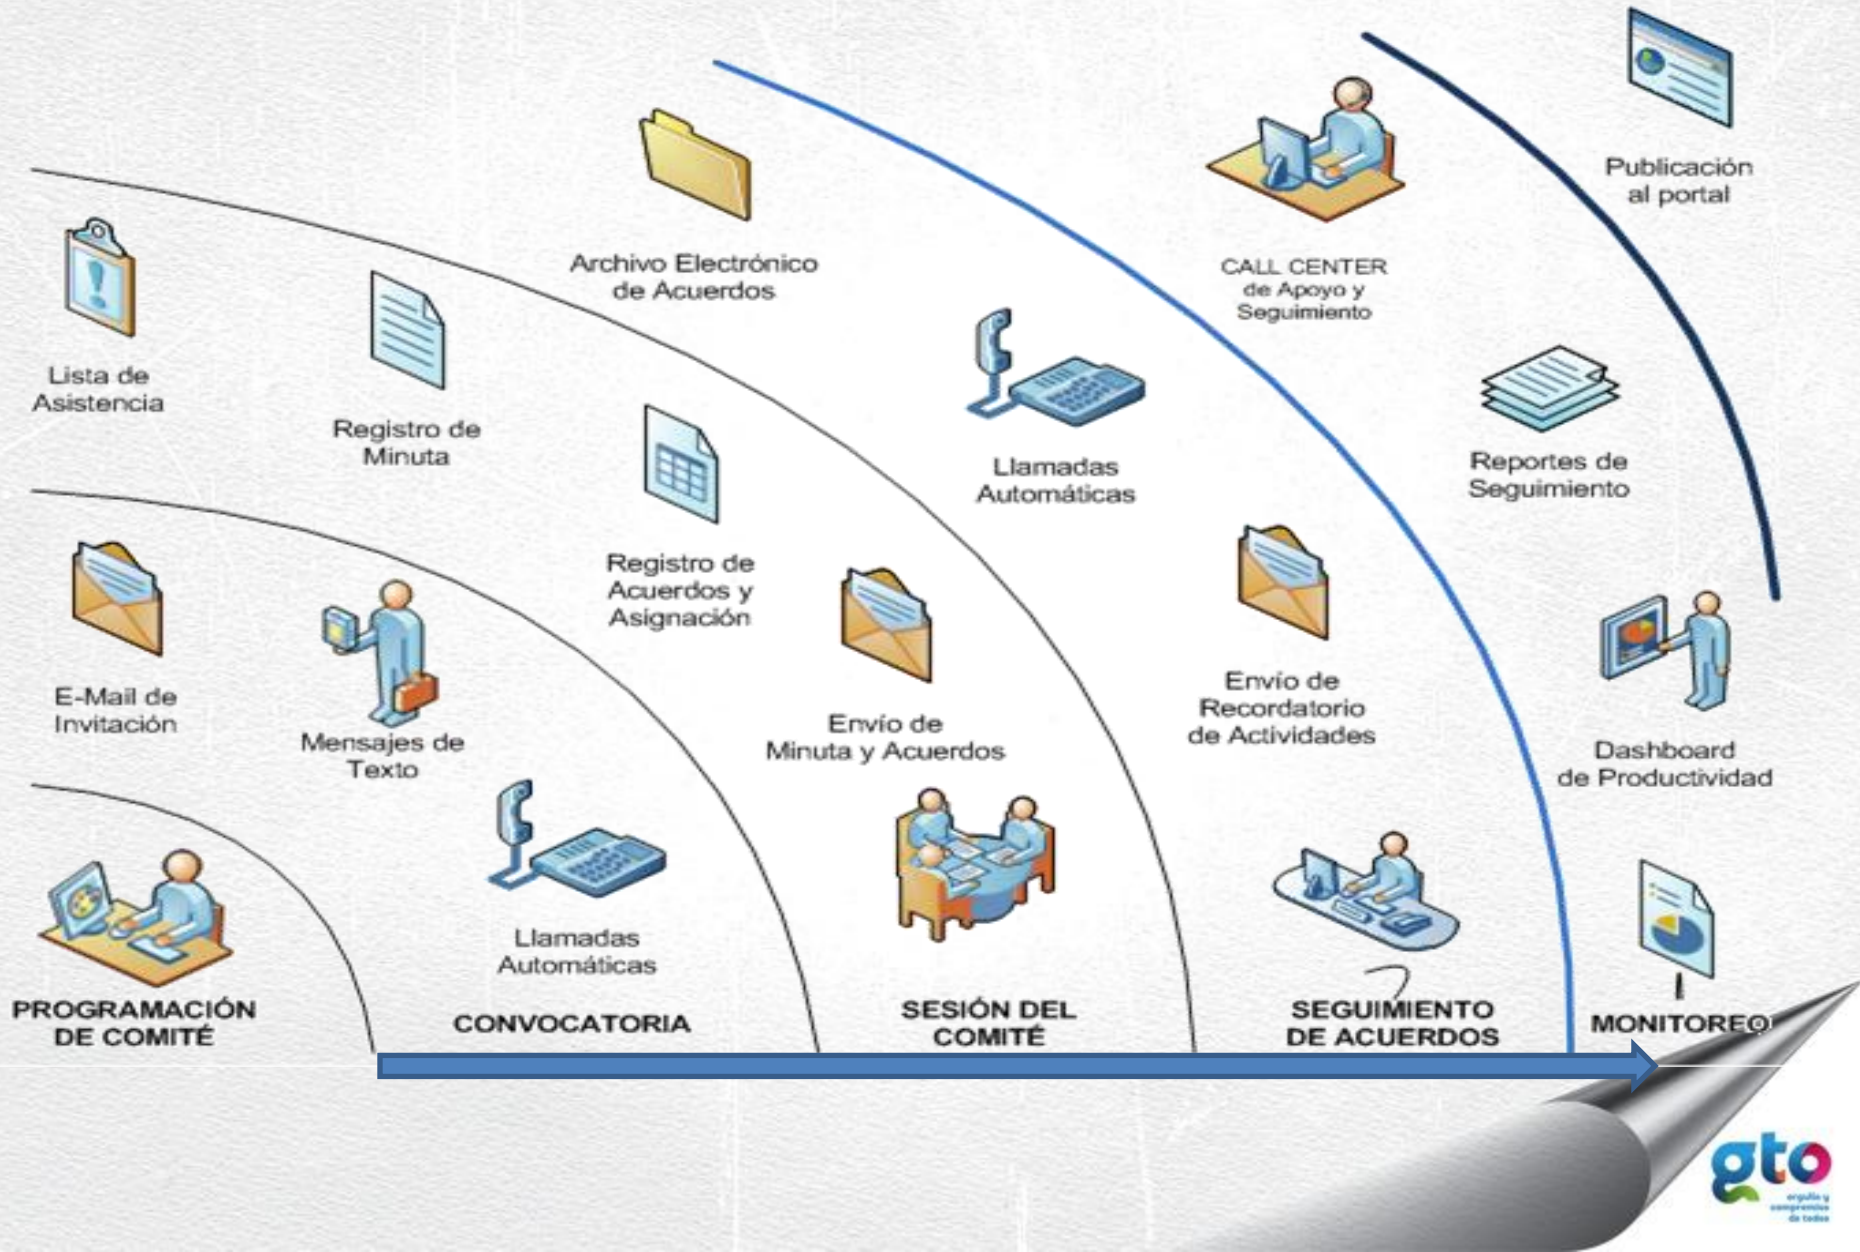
Lista de Asistencia

E-Mail de Invitación

PROGRAMACIÓN DE COMITÉ

Registro de Minuta

Mensajes de Texto

Llamadas Automáticas

CONVOCATORIA

Archivo Electrónico de Acuerdos

Registro de Acuerdos y Asignación

Envío de Minuta y Acuerdos

Llamadas Automáticas

SESIÓN DEL COMITÉ

CALL CENTER de Apoyo y Seguimiento

Envío de Recordatorio de Actividades

SEGUIMIENTO DE ACUERDOS

Publicación al portal

Reportes de Seguimiento

Dashboard de Productividad

MONITOREO

gto
orgullo y compromiso de todos